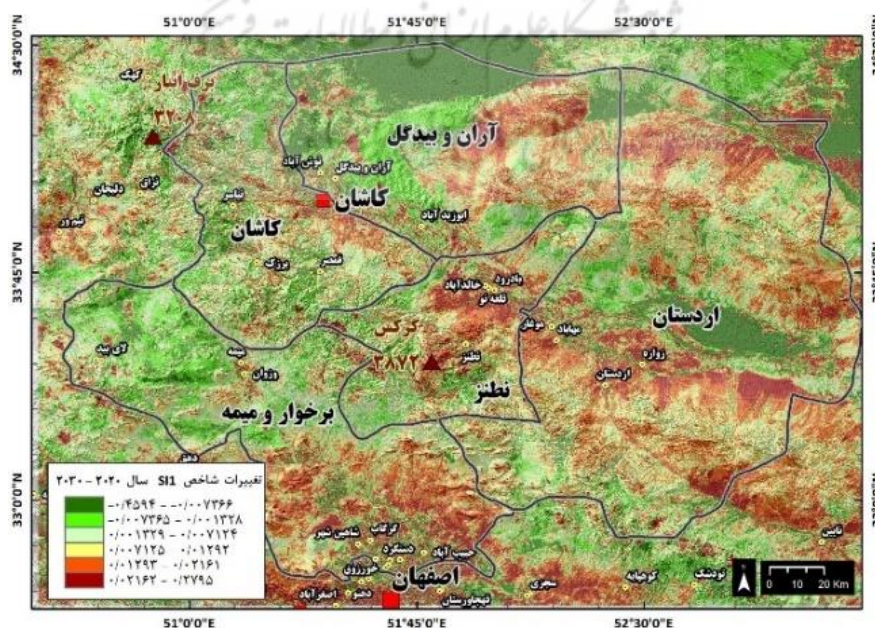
51°0'0"E
51°45'0"E
52°30'0"E
34°30'0"N
33°45'0"N
33°0'0"N
برف انبار
۳۲۰۱
کهک
نراق
دلیجان
نیمور
آران و بیدگل
آران و بیدگل
نوش آباد
کاشان
کاشان
ابوزید آباد
نیاسر
برزک
قمصر
بادرود
خالدآباد
قلعه نو
کرکس
۳۸۷۲
طرق
نطنز
نطنز
مهاباد
زواره
اردستان
اردستان
گز بیده
میمه
وزوان
برخوار و میمه
تغییرات شاخص SI1 سال ۲۰۲۰-۲۰۳۰
-۰/۴۵۹۴ - -۰/۰۰۷۳۶۶
-۰/۰۰۷۳۶۵ - -۰/۰۰۱۳۲۸
-۰/۰۰۱۳۲۹ - ۰/۰۰۷۱۲۴
۰/۰۰۷۱۲۵ - ۰/۰۱۲۹۲
۰/۰۱۲۹۳ - ۰/۰۲۱۶۱
۰/۰۲۱۶۲ - ۰/۲۷۹۵
گرگاب
شاهین شهر
دستگرد
حبیب آباد
خورزوق
اصفهان
دولت آباد
اصغرآباد
دهق
شهرستان
سجزی
کوهپایه
نائین
نوشک
0 10 20 Km